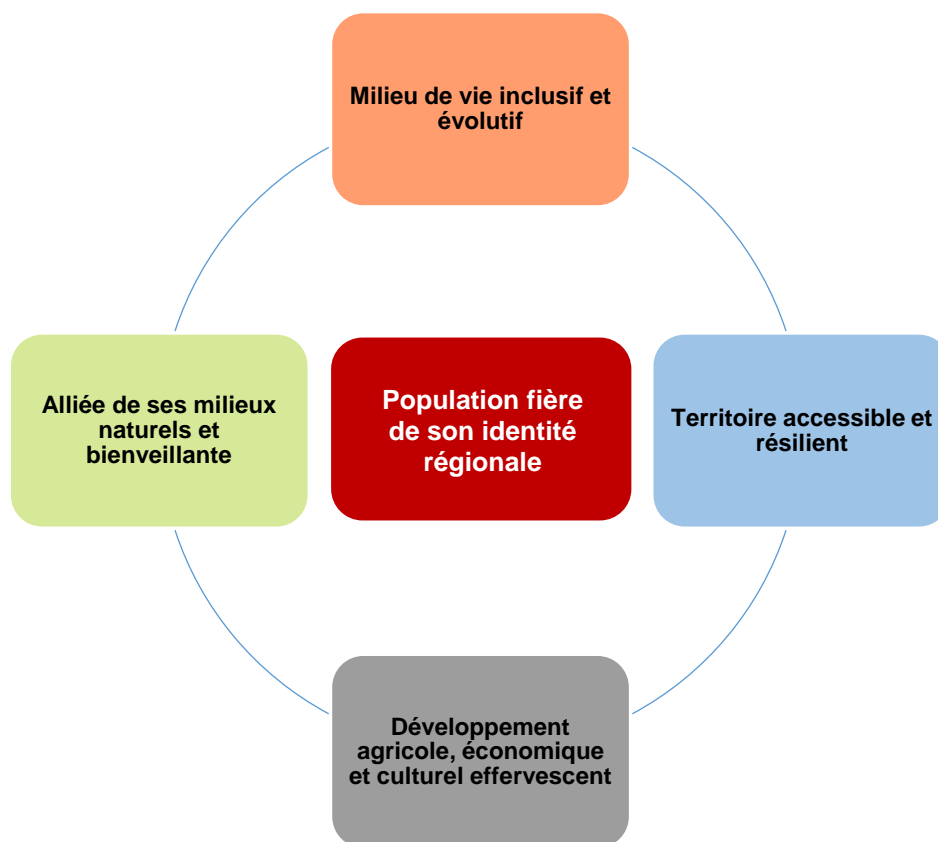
Milieu de vie inclusif et évolutif

Alliée de ses milieux naturels et bienveillante

Population fière de son identité régionale

Territoire accessible et résilient

Développement agricole, économique et culturel effervescent